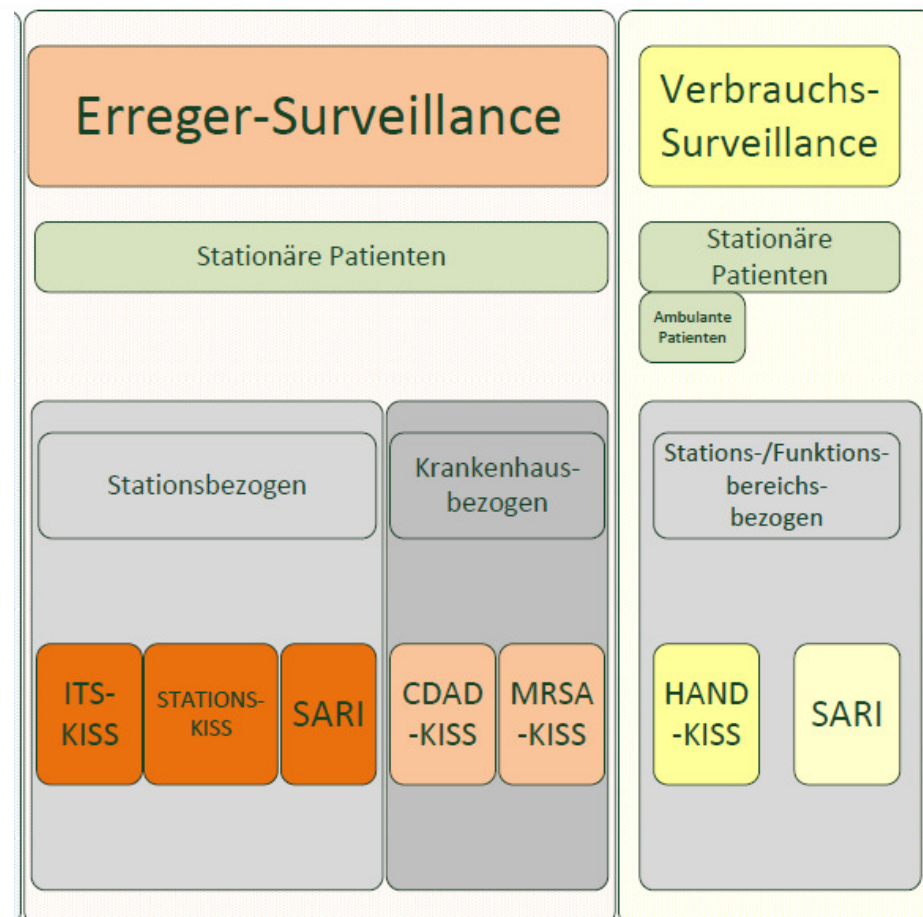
Erreger-Surveillance

Stationäre Patienten

Stationsbezogen

Krankenhausbezogen

ITS-KISS

STATIONS-KISS

SARI

CDAD-KISS

MRSA-KISS

Verbrauchs-Surveillance

Stationäre Patienten

Ambulante Patienten

Stations-/Funktionsbereichsbezogen

HAND-KISS

SARI